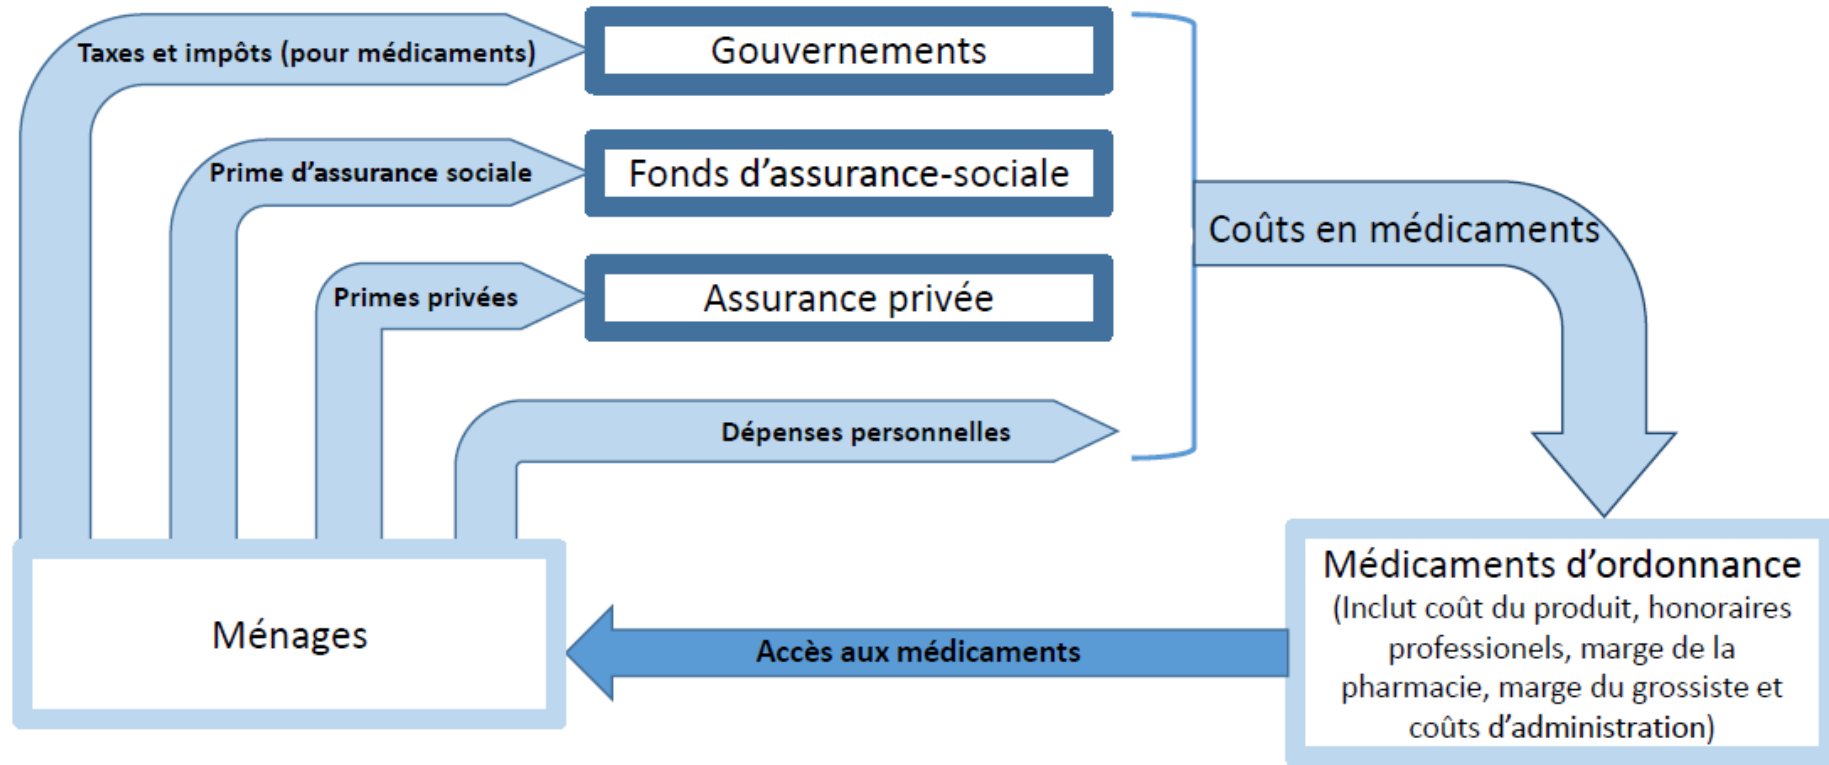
Taxes et impôts (pour médicaments)

Gouvernements

Prime d’assurance sociale

Fonds d’assurance-sociale

Primes privées

Assurance privée

Dépenses personnelles

Coûts en médicaments

Médicaments d’ordonnance
(Inclut coût du produit, honoraires professionels, marge de la pharmacie, marge du grossiste et coûts d’administration)

Accès aux médicaments

Ménages